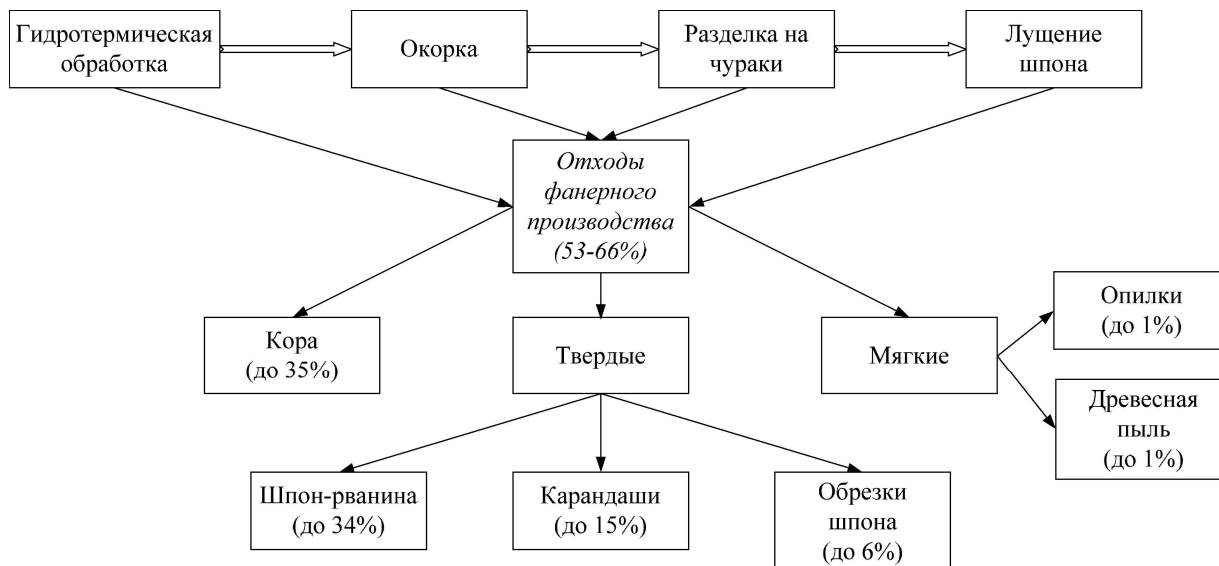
Гидротермическая обработка

Окорка

Разделка на чураки

Лущение шпона

Отходы фанерного производства (53-66%)

Кора (до 35%)

Твердые

Мягкие

Опилки (до 1%)

Древесная пыль (до 1%)

Шпон-рванина (до 34%)

Карандаши (до 15%)

Обрезки шпона (до 6%)